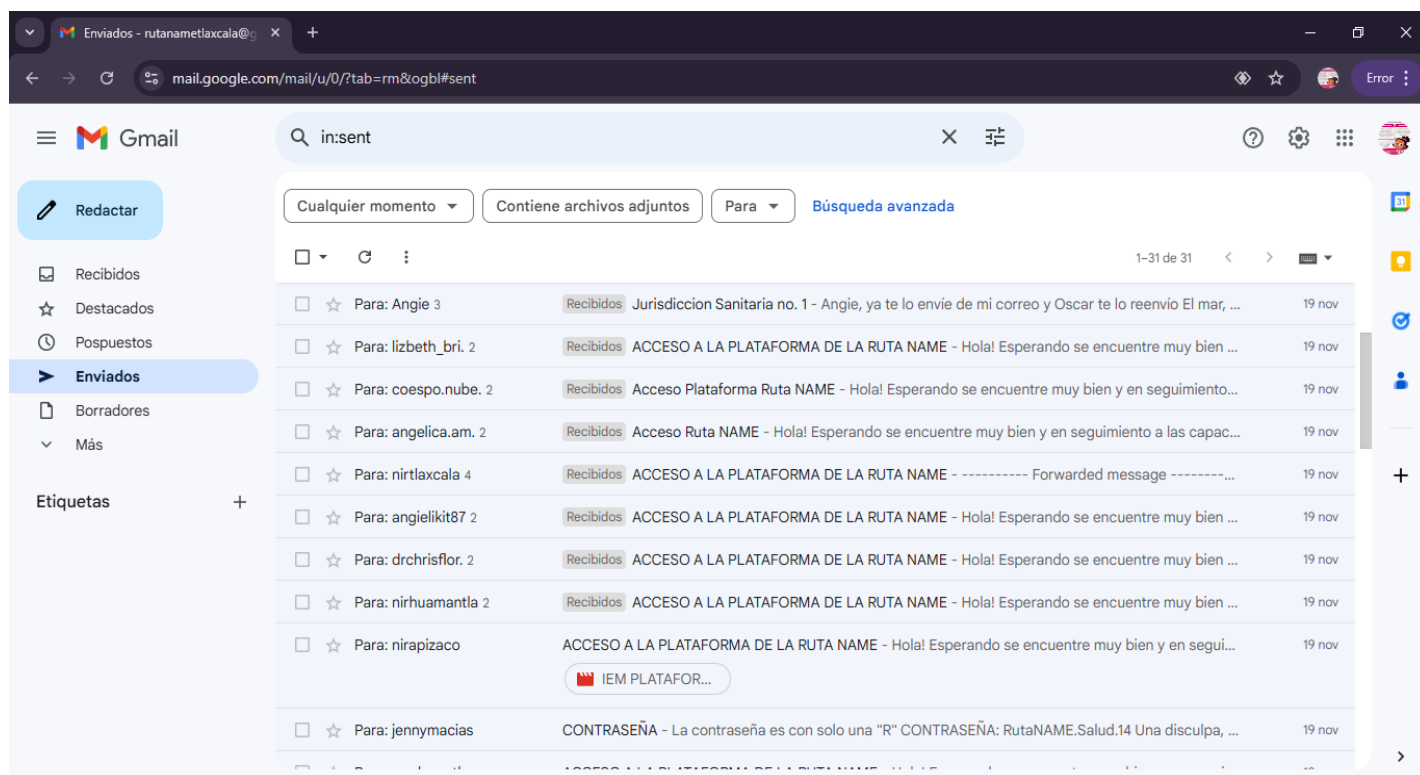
Enviados - rutanametlaxcala@g
mail.google.com/mail/u/0/?tab=rm&ogbl#sent
Error

Gmail
in:sent

Redactar
Recibidos
Destacados
Pospuestos
Enviados
Borradores
Más
Etiquetas

Cualquier momento
Contiene archivos adjuntos
Para
Búsqueda avanzada

1–31 de 31

Para: Angie 3 Recibidos Jurisdiccion Sanitaria no. 1 - Angie, ya te lo envíe de mi correo y Oscar te lo reenvío El mar, ... 19 nov
Para: lizbeth_bri. 2 Recibidos ACCESO A LA PLATAFORMA DE LA RUTA NAME - Hola! Esperando se encuentre muy bien ... 19 nov
Para: coespo.nube. 2 Recibidos Acceso Plataforma Ruta NAME - Hola! Esperando se encuentre muy bien y en seguimiento... 19 nov
Para: angelica.am. 2 Recibidos Acceso Ruta NAME - Hola! Esperando se encuentre muy bien y en seguimiento a las capac... 19 nov
Para: nirtlaxcala 4 Recibidos ACCESO A LA PLATAFORMA DE LA RUTA NAME - ---------- Forwarded message --------... 19 nov
Para: angielikit87 2 Recibidos ACCESO A LA PLATAFORMA DE LA RUTA NAME - Hola! Esperando se encuentre muy bien ... 19 nov
Para: drchrisflor. 2 Recibidos ACCESO A LA PLATAFORMA DE LA RUTA NAME - Hola! Esperando se encuentre muy bien ... 19 nov
Para: nirhuamantla 2 Recibidos ACCESO A LA PLATAFORMA DE LA RUTA NAME - Hola! Esperando se encuentre muy bien ... 19 nov
Para: nirapizaco ACCESO A LA PLATAFORMA DE LA RUTA NAME - Hola! Esperando se encuentre muy bien y en segui... 19 nov
IEM PLATAFOR...
Para: jennymacias CONTRASEÑA - La contraseña es con solo una "R" CONTRASEÑA: RutaNAME.Salud.14 Una disculpa, ... 19 nov
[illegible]